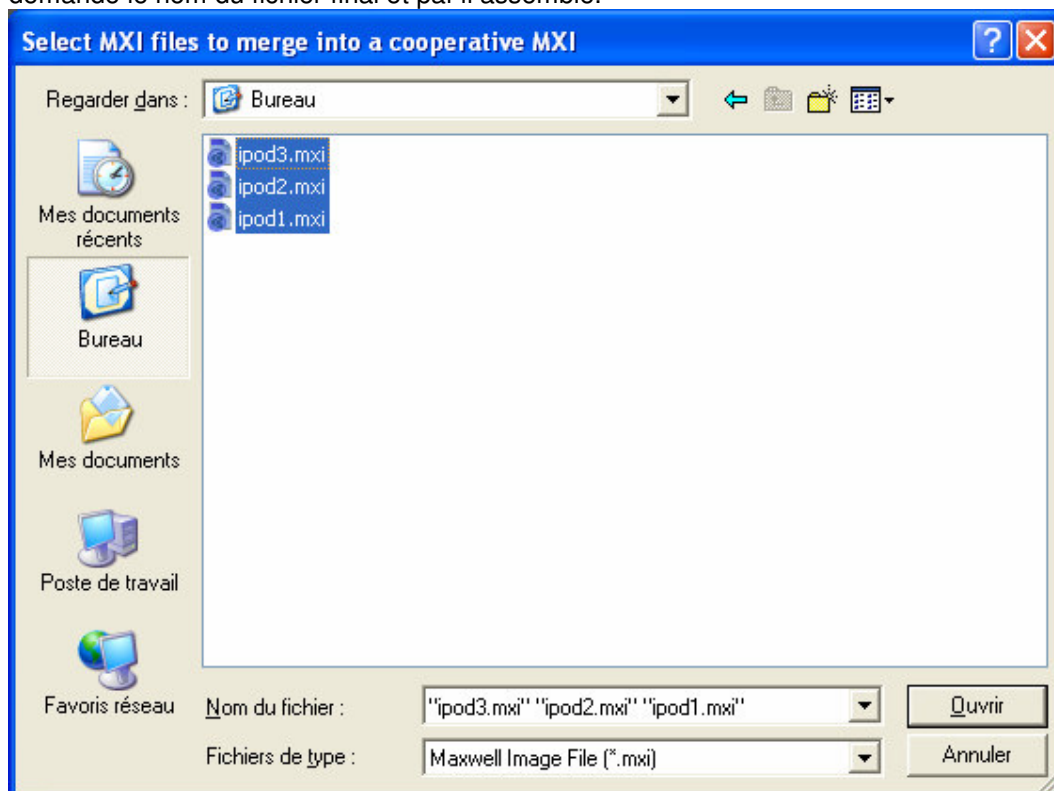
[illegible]

Select MXI files to merge into a cooperative MXI

Regarder dans : Bureau

Mes documents récents

Bureau

Mes documents

Poste de travail

Favoris réseau

ipod3.mxi
ipod2.mxi
ipod1.mxi

Nom du fichier : "ipod3.mxi" "ipod2.mxi" "ipod1.mxi"

Fichiers de type : Maxwell Image File (*.mxi)

Ouvrir

Annuler